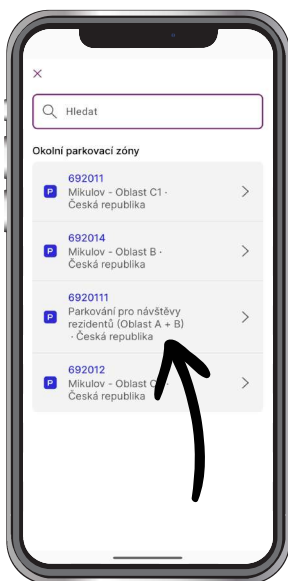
×

Hledat

Okolní parkovací zóny

P
692011
Mikulov - Oblast C1 · Česká republika

P
692014
Mikulov - Oblast B · Česká republika

P
6920111
Parkování pro návštěvy rezidentů (Oblast A + B) · Česká republika

P
692012
Mikulov - Oblast C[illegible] Česká republika